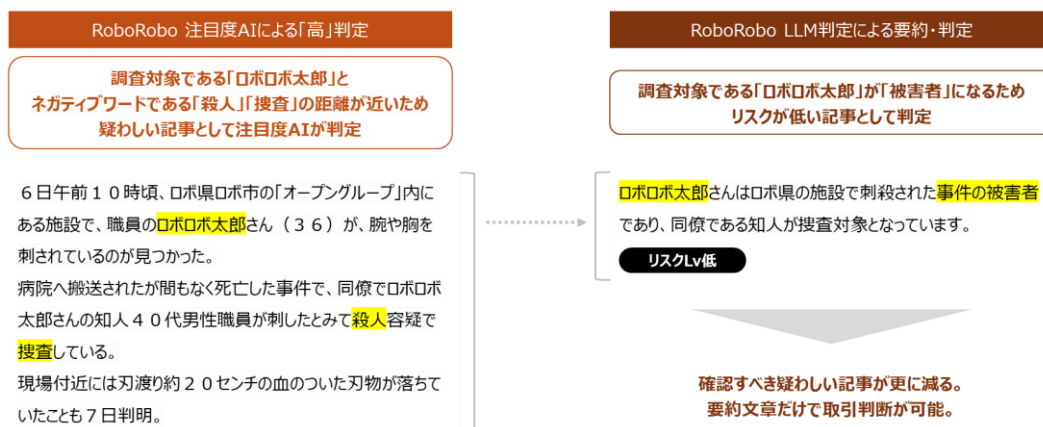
RoboRobo 注目度AIによる「高」判定

調査対象である「ロボロボ太郎」とネガティブワードである「殺人」「捜査」の距離が近いため疑わしい記事として注目度AIが判定

６日午前１０時頃、ロボ県ロボ市の「オープングループ」内にある施設で、職員のロボロボ太郎さん（３６）が、腕や胸を刺されているのが見つかった。
病院へ搬送されたが間もなく死亡した事件で、同僚でロボロボ太郎さんの知人４０代男性職員が刺したとみて殺人容疑で捜査している。
現場付近には刃渡り約２０センチの血のついた刃物が落ちていたことも７日判明。

RoboRobo LLM判定による要約・判定

調査対象である「ロボロボ太郎」が「被害者」になるためリスクが低い記事として判定

ロボロボ太郎さんはロボ県の施設で刺殺された事件の被害者であり、同僚である知人が捜査対象となっています。

リスクLv低

確認すべき疑わしい記事が更に減る。
要約文章だけで取引判断が可能。